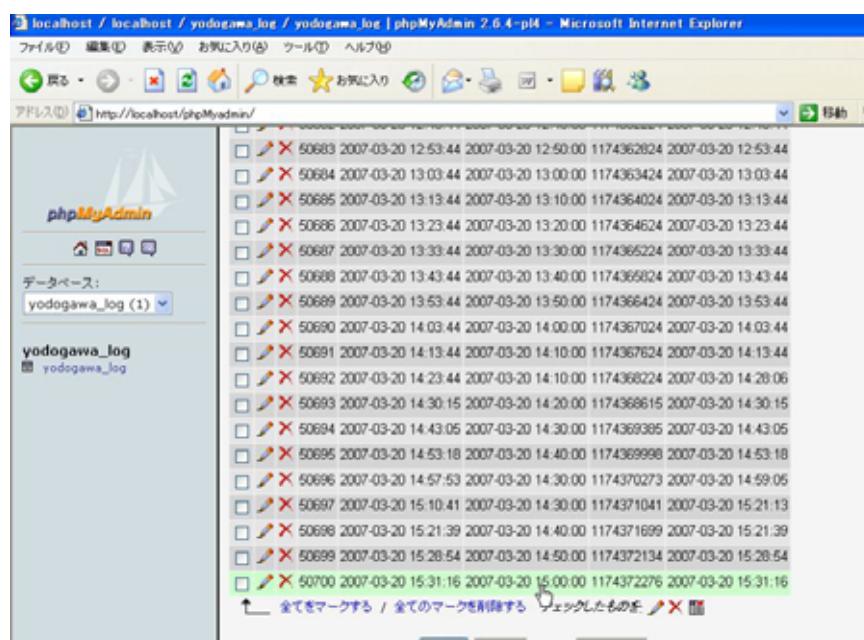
localhost / localhost / yodogawa_log / yodogawa_log | phpMyAdmin 2.6.4-pl4 - Microsoft Internet Explorer

ファイル(F) 編集(E) 表示(V) お気に入り(A) ツール(T) ヘルプ(H)

戻る 検索 お気に入り

アドレス(D) http://localhost/phpMyadmin/ 移動

phpMyAdmin

データベース:

yodogawa_log (1)

yodogawa_log

yodogawa_log

| | | | | | | |
|---|---|---|---|---|---|---|
| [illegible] | 50683 | 2007-03-20 12:53:44 | 2007-03-20 12:50:00 | 1174362824 | 2007-03-20 12:53:44 |
| | 50684 | 2007-03-20 13:03:44 | 2007-03-20 13:00:00 | 1174363424 | 2007-03-20 13:03:44 |
| | 50685 | 2007-03-20 13:13:44 | 2007-03-20 13:10:00 | 1174364024 | 2007-03-20 13:13:44 |
| | 50686 | 2007-03-20 13:23:44 | 2007-03-20 13:20:00 | 1174364624 | 2007-03-20 13:23:44 |
| | 50687 | 2007-03-20 13:33:44 | 2007-03-20 13:30:00 | 1174365224 | 2007-03-20 13:33:44 |
| | 50688 | 2007-03-20 13:43:44 | 2007-03-20 13:40:00 | 1174365824 | 2007-03-20 13:43:44 |
| | 50689 | 2007-03-20 13:53:44 | 2007-03-20 13:50:00 | 1174366424 | 2007-03-20 13:53:44 |
| | 50690 | 2007-03-20 14:03:44 | 2007-03-20 14:00:00 | 1174367024 | 2007-03-20 14:03:44 |
| | 50691 | 2007-03-20 14:13:44 | 2007-03-20 14:10:00 | 1174367624 | 2007-03-20 14:13:44 |
| | 50692 | 2007-03-20 14:23:44 | 2007-03-20 14:10:00 | 1174368224 | 2007-03-20 14:28:06 |
| | 50693 | 2007-03-20 14:30:15 | 2007-03-20 14:20:00 | 1174368615 | 2007-03-20 14:30:15 |
| | 50694 | 2007-03-20 14:43:05 | 2007-03-20 14:30:00 | 1174369385 | 2007-03-20 14:43:05 |
| | 50695 | 2007-03-20 14:53:18 | 2007-03-20 14:40:00 | 1174369998 | 2007-03-20 14:53:18 |
| | 50696 | 2007-03-20 14:57:53 | 2007-03-20 14:30:00 | 1174370273 | 2007-03-20 14:59:05 |
| | 50697 | 2007-03-20 15:10:41 | 2007-03-20 14:30:00 | 1174371041 | 2007-03-20 15:21:13 |
| | 50698 | 2007-03-20 15:21:39 | 2007-03-20 14:40:00 | 1174371699 | 2007-03-20 15:21:39 |
| | 50699 | 2007-03-20 15:28:54 | 2007-03-20 14:50:00 | 1174372134 | 2007-03-20 15:28:54 |
| | 50700 | 2007-03-20 15:31:16 | 2007-03-20 15:00:00 | 1174372276 | 2007-03-20 15:31:16 |

全てをマークする / 全てのマークを削除する チェックしたものを: